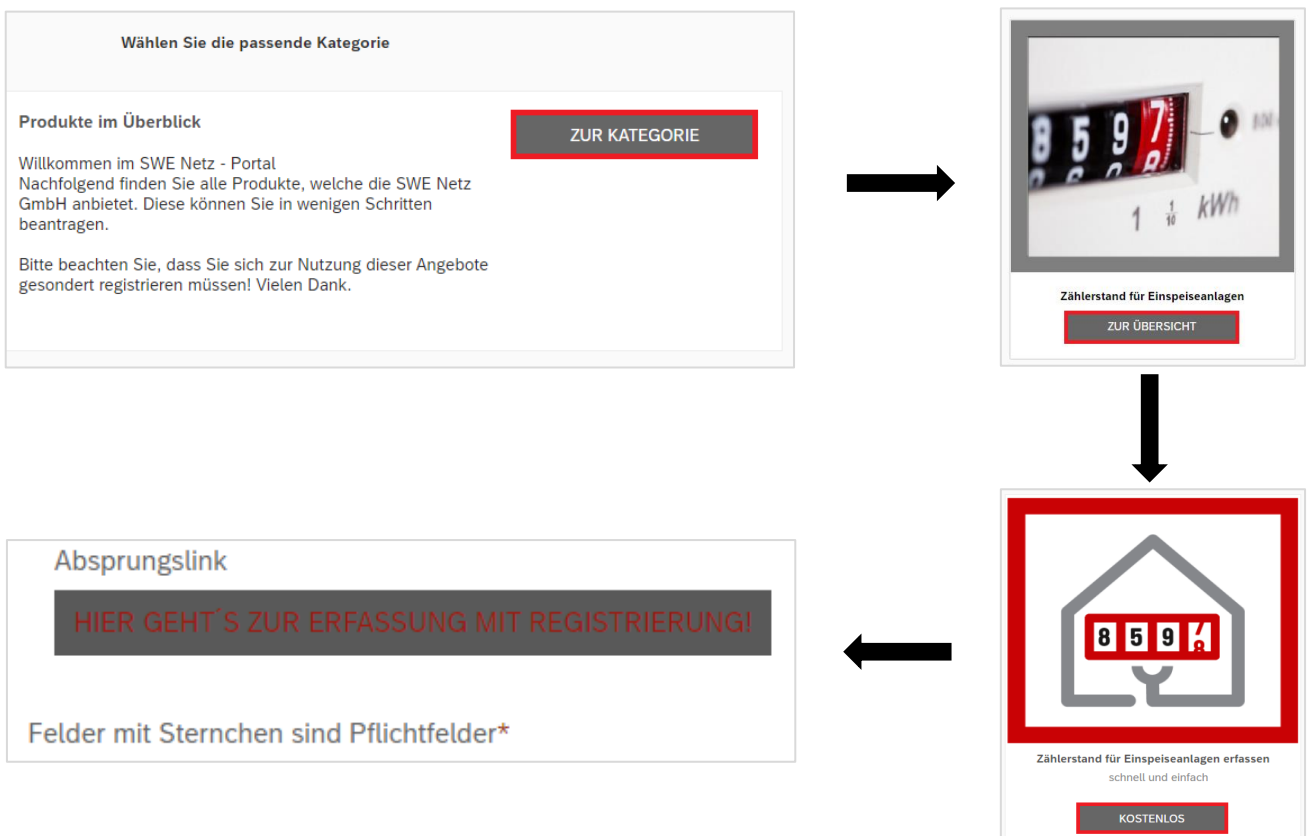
Wählen Sie die passende Kategorie

Produkte im Überblick

ZUR KATEGORIE

Willkommen im SWE Netz - Portal
Nachfolgend finden Sie alle Produkte, welche die SWE Netz GmbH anbietet. Diese können Sie in wenigen Schritten beantragen.

Bitte beachten Sie, dass Sie sich zur Nutzung dieser Angebote gesondert registrieren müssen! Vielen Dank.

8 5 9 7 8
1 $\frac{1}{10}$ kWh

Zählerstand für Einspeiseanlagen

ZUR ÜBERSICHT

8 5 9 7 8

Zählerstand für Einspeiseanlagen erfassen
schnell und einfach

KOSTENLOS

Absprungslink

HIER GEHT´S ZUR ERFASSUNG MIT REGISTRIERUNG!

Felder mit Sternchen sind Pflichtfelder*